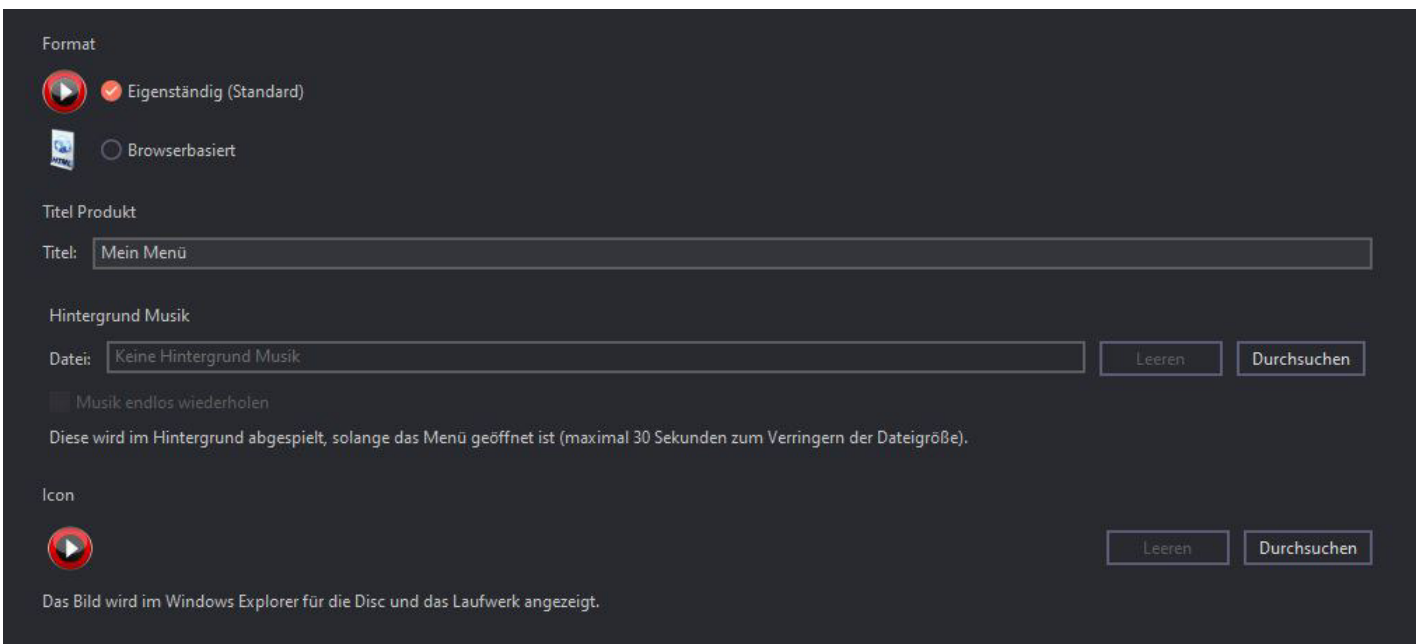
Format

Eigenständig (Standard)

Browserbasiert

Titel Produkt

Titel: Mein Menü

Hintergrund Musik

Datei: Keine Hintergrund Musik

Leeren

Durchsuchen

Musik endlos wiederholen

Diese wird im Hintergrund abgespielt, solange das Menü geöffnet ist (maximal 30 Sekunden zum Verringern der Dateigröße).

Icon

Leeren

Durchsuchen

Das Bild wird im Windows Explorer für die Disc und das Laufwerk angezeigt.